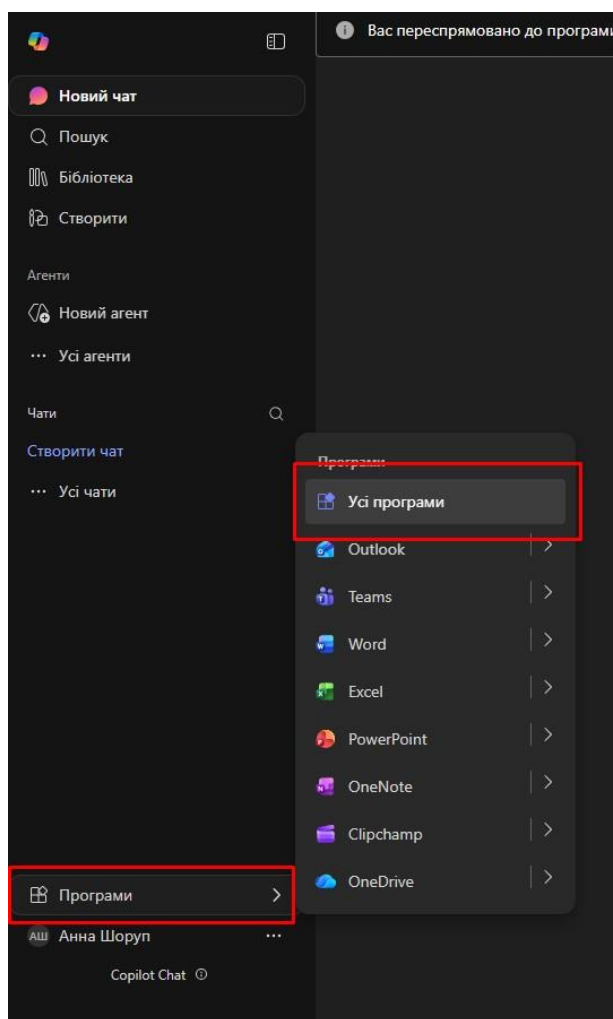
Вас переспрямовано до програми

Новий чат
Пошук
Бібліотека
Створити

Агенти
Новий агент
Усі агенти

Чати
Створити чат
Усі чати

Програми
Усі програми
Outlook
Teams
Word
Excel
PowerPoint
OneNote
Clipchamp
OneDrive

Програми
АШ Анна Шоруп
Copilot Chat